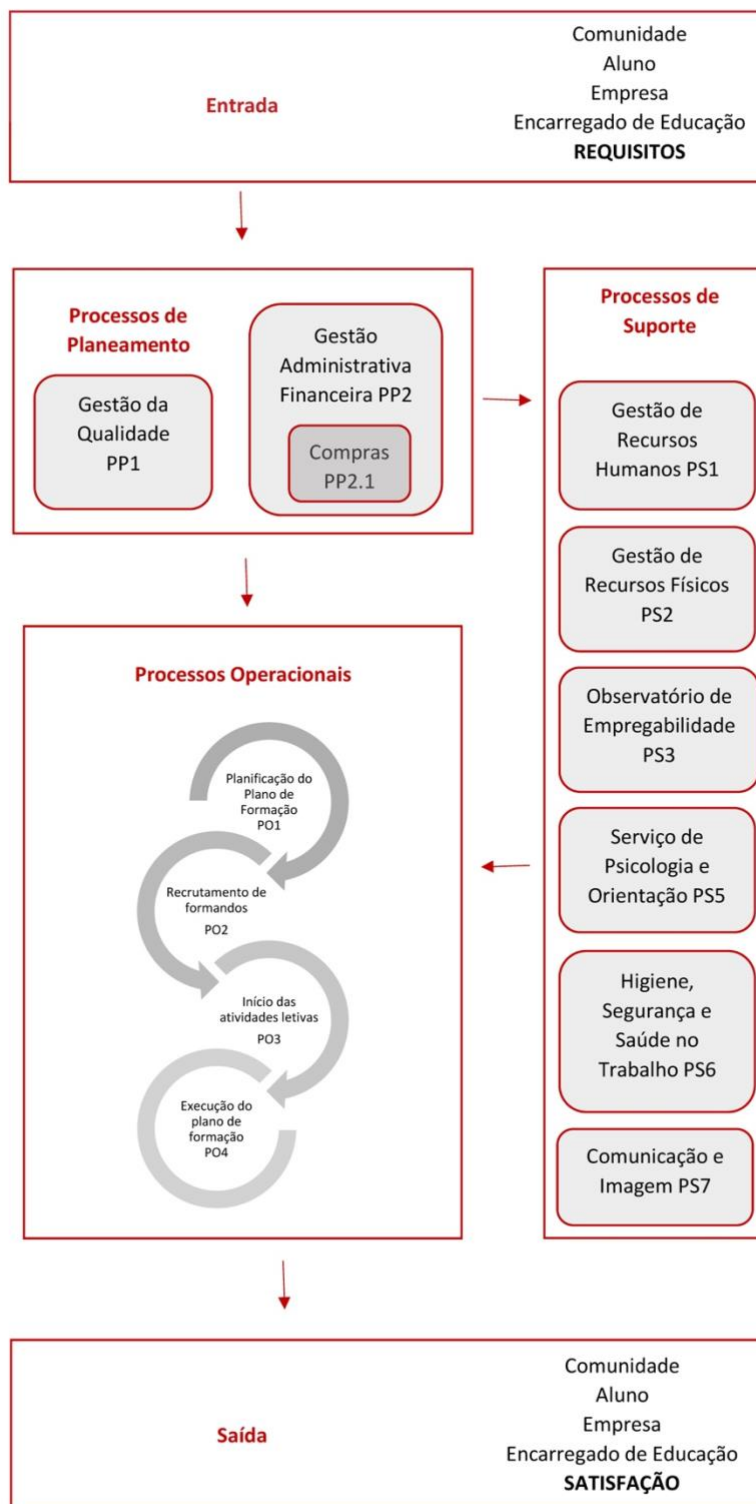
Entrada

Comunidade
Aluno
Empresa
Encarregado de Educação
**REQUISITOS**

Processos de Planeamento

Gestão da Qualidade PP1

Gestão Administrativa Financeira PP2

Compras PP2.1

Processos de Suporte

Gestão de Recursos Humanos PS1

Gestão de Recursos Físicos PS2

Observatório de Empregabilidade PS3

Serviço de Psicologia e Orientação PS5

Higiene, Segurança e Saúde no Trabalho PS6

Comunicação e Imagem PS7

Processos Operacionais

Planificação do Plano de Formação PO1

Recrutamento de formandos PO2

Início das atividades letivas PO3

Execução do plano de formação PO4

Saída

Comunidade
Aluno
Empresa
Encarregado de Educação
**SATISFAÇÃO**